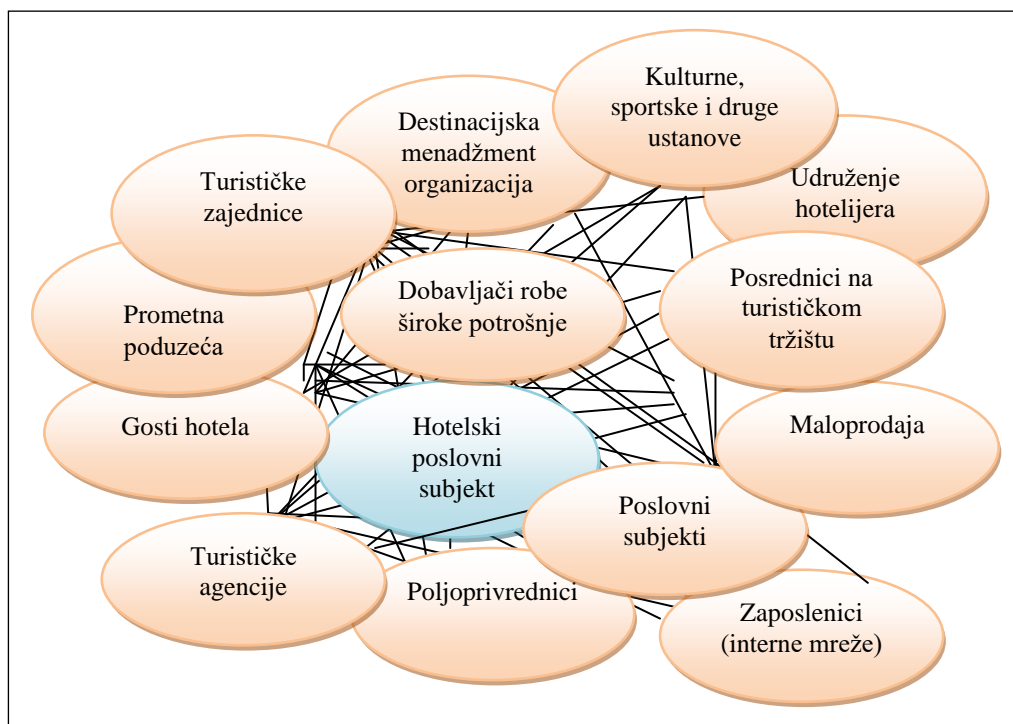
Kulturne, sportske i druge ustanove

Destinacijska menadžment organizacija

Udruženje hotelijera

Turističke zajednice

Posrednici na turističkom tržištu

Dobavljači robe široke potrošnje

Prometna poduzeća

Gosti hotela

Hotelski poslovni subjekt

Maloprodaja

Poslovni subjekti

Turističke agencije

Poljoprivrednici

Zaposlenici (interne mreže)